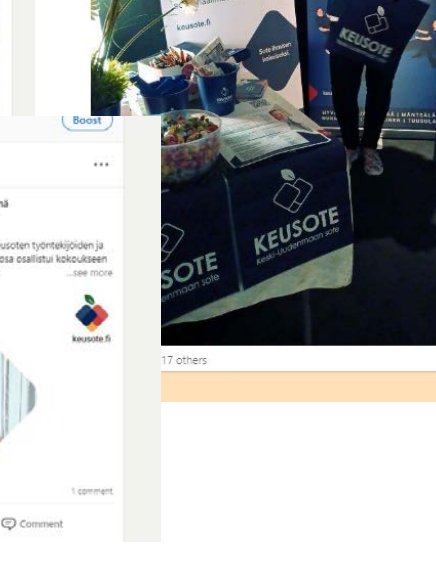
Boost

...

nä

usoten työntekijöiden ja
osa osallistui kokoukseen
...see more

keusote.fi

1 comment

Comment

keusote.fi

Sote-ihosten
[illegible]

KEUSOTE

KEUSOTE
Keski-Uudenmaan sote

SOTE
Keski-Uudenmaan sote

17 others